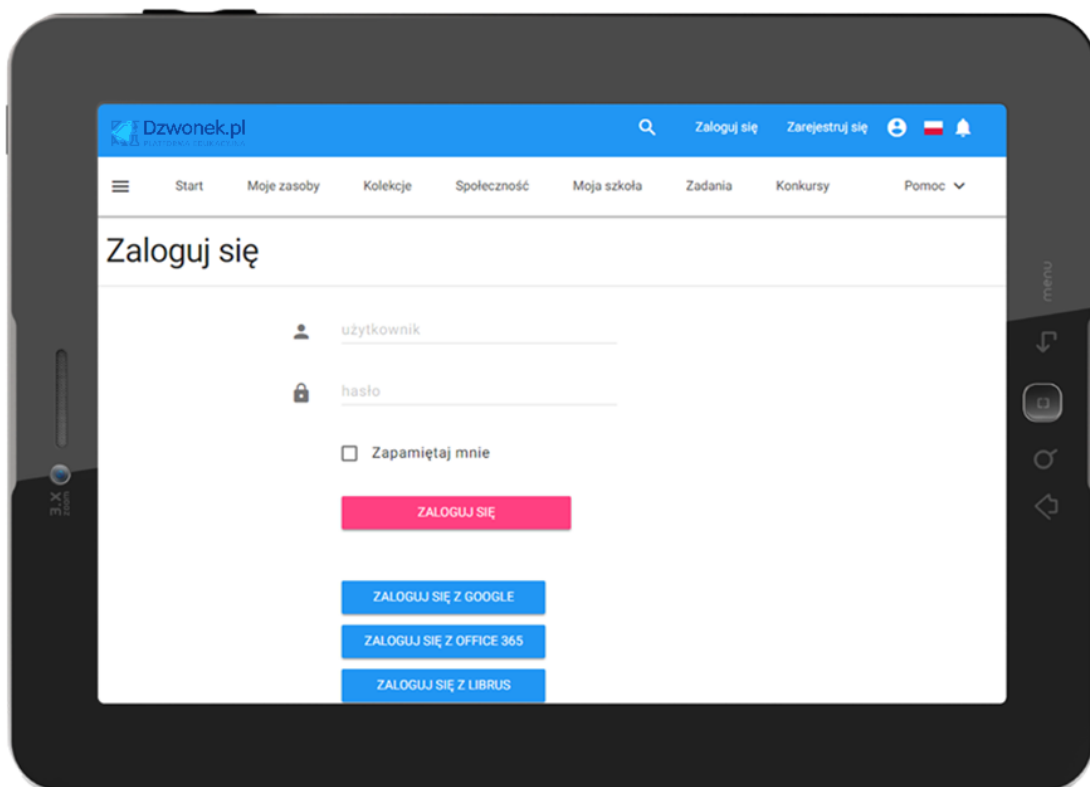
Dzwonek.pl
PLATFORMA EDUKACYJNA

Zaloguj się Zarejestruj się

Start Moje zasoby Kolekcje Społeczność Moja szkoła Zadania Konkursy Pomoc

Zaloguj się

użytkownik

hasło

Zapamiętaj mnie

ZALOGUJ SIĘ

ZALOGUJ SIĘ Z GOOGLE

ZALOGUJ SIĘ Z OFFICE 365

ZALOGUJ SIĘ Z LIBRUS

menu

3.X zoom